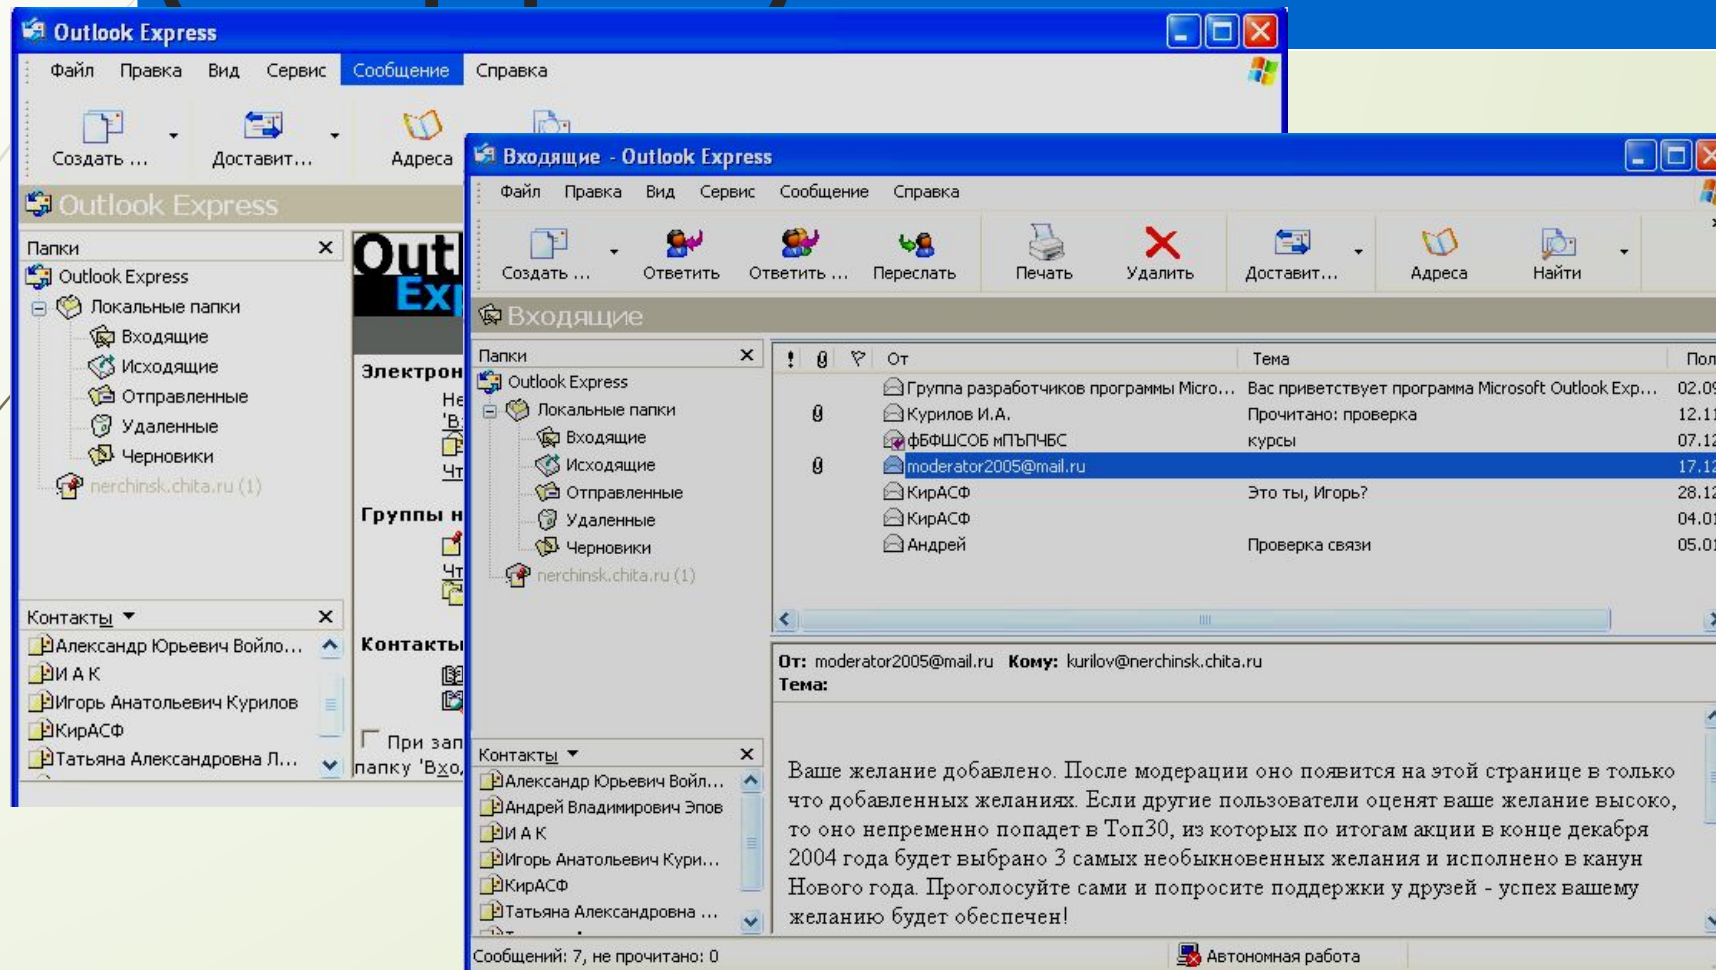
Outlook Express

Файл Правка Вид Сервис Сообщение Справка

Создать ... Доставит... Адреса

Outlook Express

Папки

Outlook Express
Локальные папки
Входящие
Исходящие
Отправленные
Удаленные
Черновики
nerchinsk.chita.ru (1)

Outl
Exp

Электрон
Не
'В
Чт

Группы н
Чт

Контакты

При зап
папку 'Вхо

Контакты

Александр Юрьевич Войло...
И А К
Игорь Анатольевич Курилов
КирАСФ
Татьяна Александровна Л...

Входящие - Outlook Express

Файл Правка Вид Сервис Сообщение Справка

Создать ... Ответить Ответить ... Переслать Печать Удалить Доставит... Адреса Найти

Входящие

Папки

Outlook Express
Локальные папки
Входящие
Исходящие
Отправленные
Удаленные
Черновики
nerchinsk.chita.ru (1)

| ! | | | От | Тема | Пол |
|---|---|---|---|---|---|
| | | | Группа разработчиков программы Micro... | Вас приветствует программа Microsoft Outlook Exp... | 02.0 |
| | | | Курилов И.А. | Прочитано: проверка | 12.1 |
| | | | фБФШСОБ мПЪПЧБС | курсы | 07.1 |
| | | | moderator2005@mail.ru | | 17.1 |
| | | | КирАСФ | Это ты, Игорь? | 28.1 |
| | | | КирАСФ | | 04.0 |
| | | | Андрей | Проверка связи | 05.0 |

От: moderator2005@mail.ru Кому: kurilov@nerchinsk.chita.ru
Тема:

Ваше желание добавлено. После модерации оно появится на этой странице в только что добавленных желаниях. Если другие пользователи оценят ваше желание высоко, то оно непременно попадет в Топ30, из которых по итогам акции в конце декабря 2004 года будет выбрано 3 самых необыкновенных желания и исполнено в канун Нового года. Проголосуйте сами и попросите поддержки у друзей - успех вашему желанию будет обеспечен!

Контакты

Александр Юрьевич Войл...
Андрей Владимирович Эпов
И А К
Игорь Анатольевич Кури...
КирАСФ
Татьяна Александровна ...

Сообщений: 7, не прочитано: 0
Автономная работа